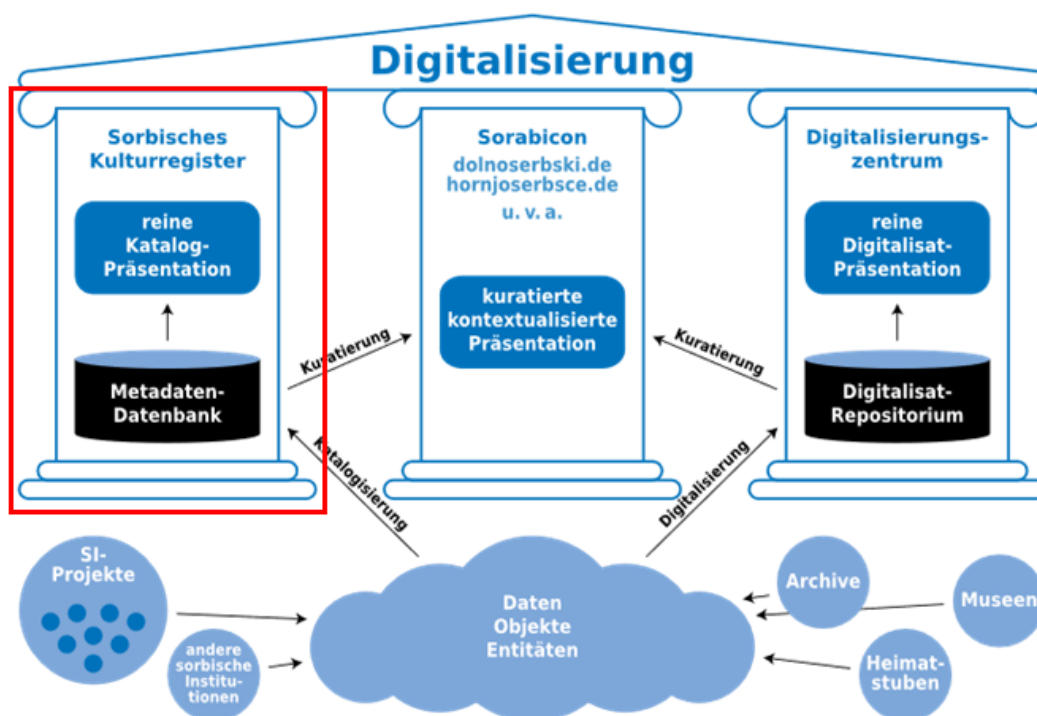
Digitalisierung

Sorbisches Kulturregister

reine Katalog-Präsentation

Metadaten-Datenbank

Sorabicon
dolnoserbski.de
hornjoserbsce.de
u. v. a.

kuratierte kontextualisierte Präsentation

Digitalisierungszentrum

reine Digitalisat-Präsentation

Digitalisat-Repositorium

Kuratierung

Kuratierung

Katalogisierung

Digitalisierung

SI-Projekte

andere sorbische Institutionen

Daten
Objekte
Entitäten

Archive

Museen

Heimatstuben